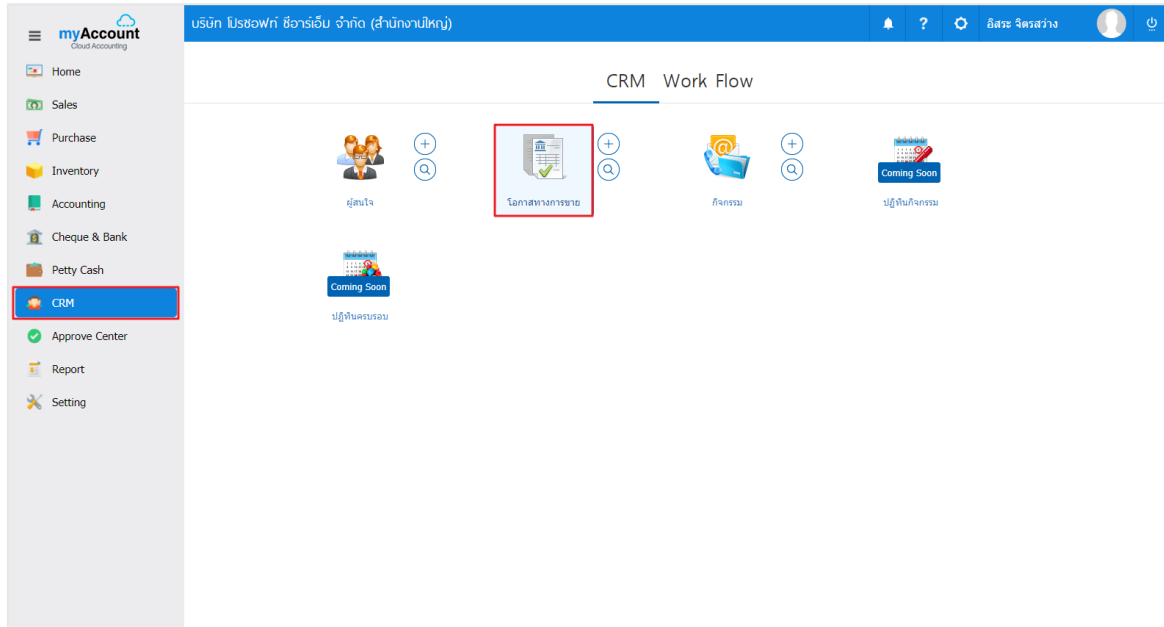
myAccount
Cloud Accounting

บริษัท โปรซอฟท์ ซีอาร์เอ็ม จำกัด (สำนักงานใหญ่)

? อิสระ จิตรสว่าง

Home
Sales
Purchase
Inventory
Accounting
Cheque & Bank
Petty Cash
CRM
Approve Center
Report
Setting

CRM Work Flow

ผู้สนใจ

โอกาสทางการขาย

กิจกรรม

Coming Soon
ปฏิทินกิจกรรม

Coming Soon
ปฏิทินครบรอบ